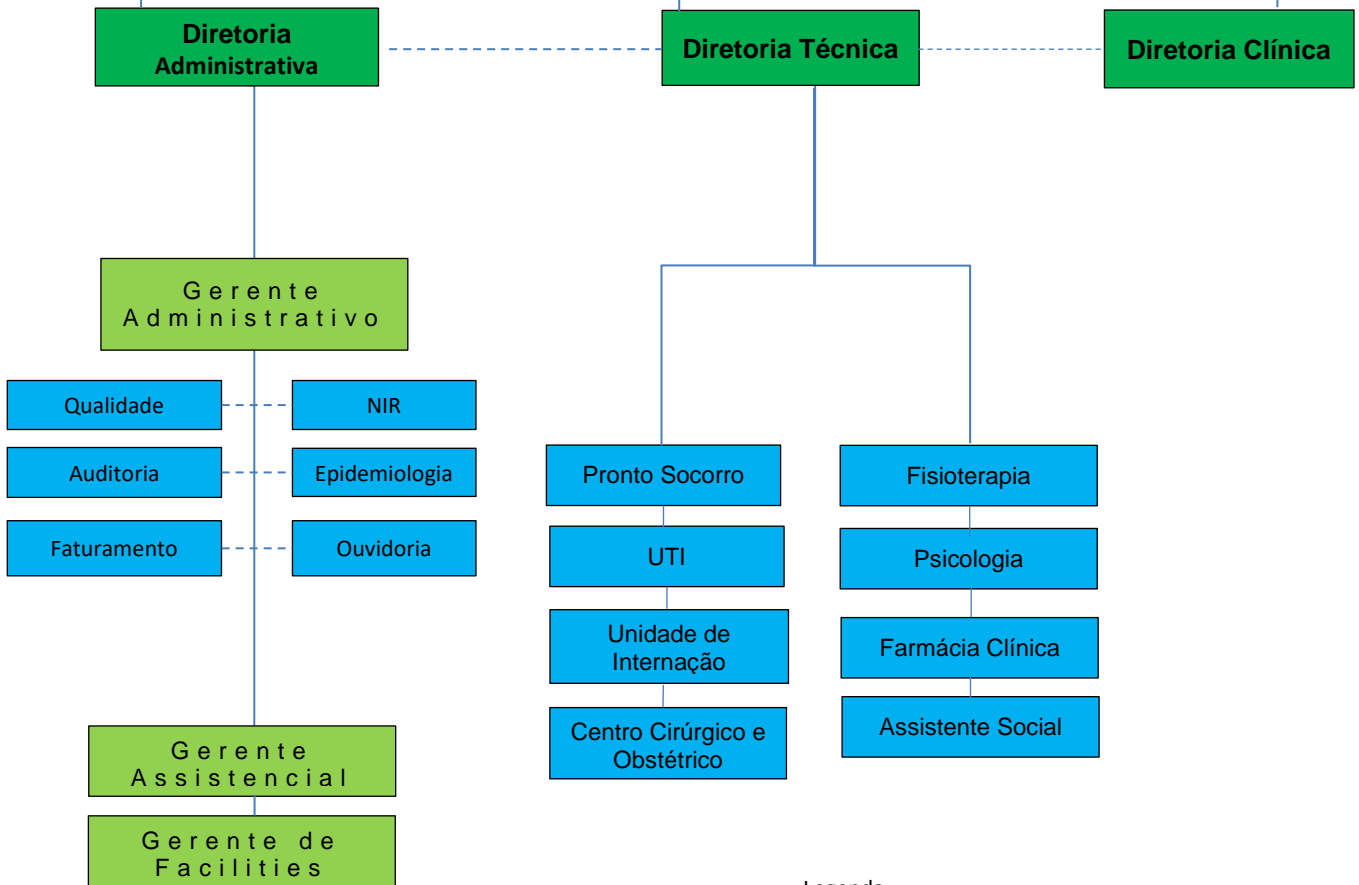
Diretoria Administrativa

Diretoria Técnica

Diretoria Clínica

Gerente Administrativo

Qualidade

NIR

Auditoria

Epidemiologia

Faturamento

Ouvidoria

Gerente Assistencial

Gerente de Facilities

Pronto Socorro

UTI

Unidade de Internação

Centro Cirúrgico e Obstétrico

Fisioterapia

Psicologia

Farmácia Clínica

Assistente Social

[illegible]